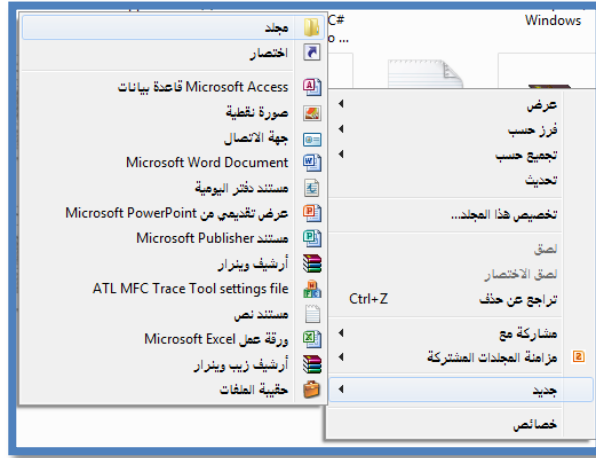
C#
o ...
Windows

مجلد
اختصار
Microsoft Access قاعدة بيانات
صورة نقطية
جهة الاتصال
Microsoft Word Document
مستند دفتر اليومية
عرض تقديمي من Microsoft PowerPoint
مستند Microsoft Publisher
أرشيف وينرار
ATL MFC Trace Tool settings file
مستند نص
ورقة عمل Microsoft Excel
أرشيف زيب وينرار
حقيبة الملفات

عرض
فرز حسب
تجميع حسب
تحديث
تخصيص هذا المجلد...
لصق
لصق الاختصار
تراجع عن حذف Ctrl+Z
مشاركة مع
مزامنة المجلدات المشتركة
جديد
خصائص